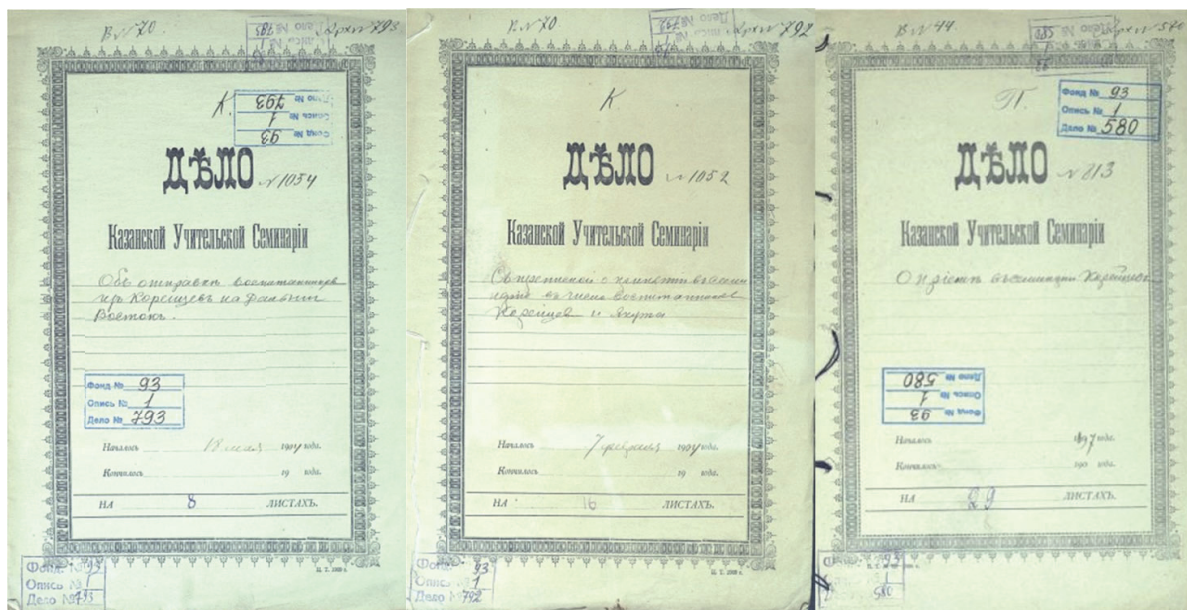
В. № 70. Дело № 793 Хран. 793

К

Фонд № 93
Опись № 1
Дело № 793

ДѢЛО № 1054

Казанской Учительской Семинаріи

Объ отправкѣ воспитанниковъ изъ Корейцевъ на Дальній Востокъ.

Фонд № 93
Опись № 1
Дело № 793

Началось 13 мая 1911 года.
Кончилось 19 года.
НА 8 ЛИСТАХЪ.

Фонд № 93
Опись № 1
Дело № 793

В. № 70. Дело № 792 Хран. 792

К

ДѢЛО № 1052

Казанской Учительской Семинаріи

Съ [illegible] о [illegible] изъ числа воспитанниковъ Корейцевъ и Якутовъ

Началось 7 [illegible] 1907 года.
Кончилось 19 года.
НА 16 ЛИСТАХЪ.

Фонд № 93
Опись № 1
Дело № 792

В. № 44. Дело № 580 Хран. 580

П.

Фонд № 93
Опись № 1
Дело № 580

ДѢЛО № 813

Казанской Учительской Семинаріи

О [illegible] воспитанниковъ Корейцевъ

Фонд № 93
Опись № 1
Дело № 580

Началось 1897 года.
Кончилось 190 года.
НА 29 ЛИСТАХЪ.

Фонд № 93
Опись № 1
Дело № 580